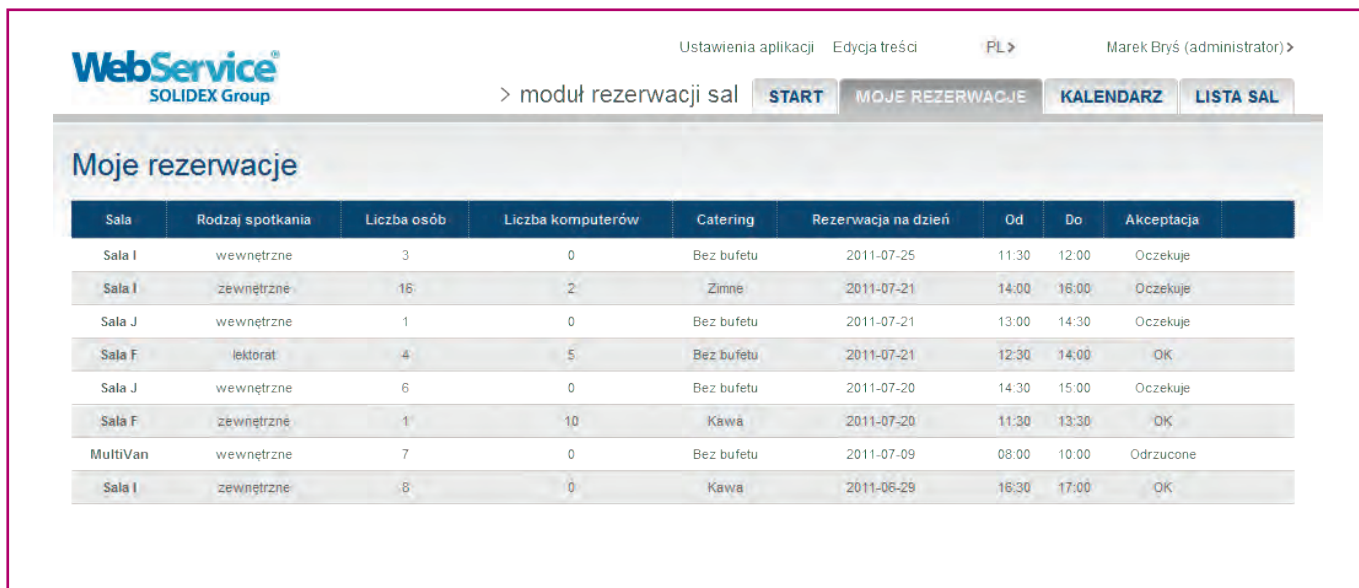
WebService®
SOLIDEX Group

Ustawienia aplikacji Edycja treści PL > Marek Bryś (administrator) >

> moduł rezerwacji sal START MOJE REZERWACJE KALENDARZ LISTA SAL

Moje rezerwacje

| Sala | Rodzaj spotkania | Liczba osób | Liczba komputerów | Catering | Rezerwacja na dzień | Od | Do | Akceptacja |
|---|---|---|---|---|---|---|---|---|
| Sala I | wewnętrzne | 3 | 0 | Bez bufetu | 2011-07-25 | 11:30 | 12:00 | Oczekuje |
| Sala I | zewnętrzne | 16 | 2 | Zimne | 2011-07-21 | 14:00 | 16:00 | Oczekuje |
| Sala J | wewnętrzne | 1 | 0 | Bez bufetu | 2011-07-21 | 13:00 | 14:30 | Oczekuje |
| Sala F | lektorat | 4 | 5 | Bez bufetu | 2011-07-21 | 12:30 | 14:00 | OK |
| Sala J | wewnętrzne | 6 | 0 | Bez bufetu | 2011-07-20 | 14:30 | 15:00 | Oczekuje |
| Sala F | zewnętrzne | 1 | 10 | Kawa | 2011-07-20 | 11:30 | 13:30 | OK |
| MultiVan | wewnętrzne | 7 | 0 | Bez bufetu | 2011-07-09 | 08:00 | 10:00 | Odrzucone |
| Sala I | zewnętrzne | 8 | 0 | Kawa | 2011-06-29 | 16:30 | 17:00 | OK |